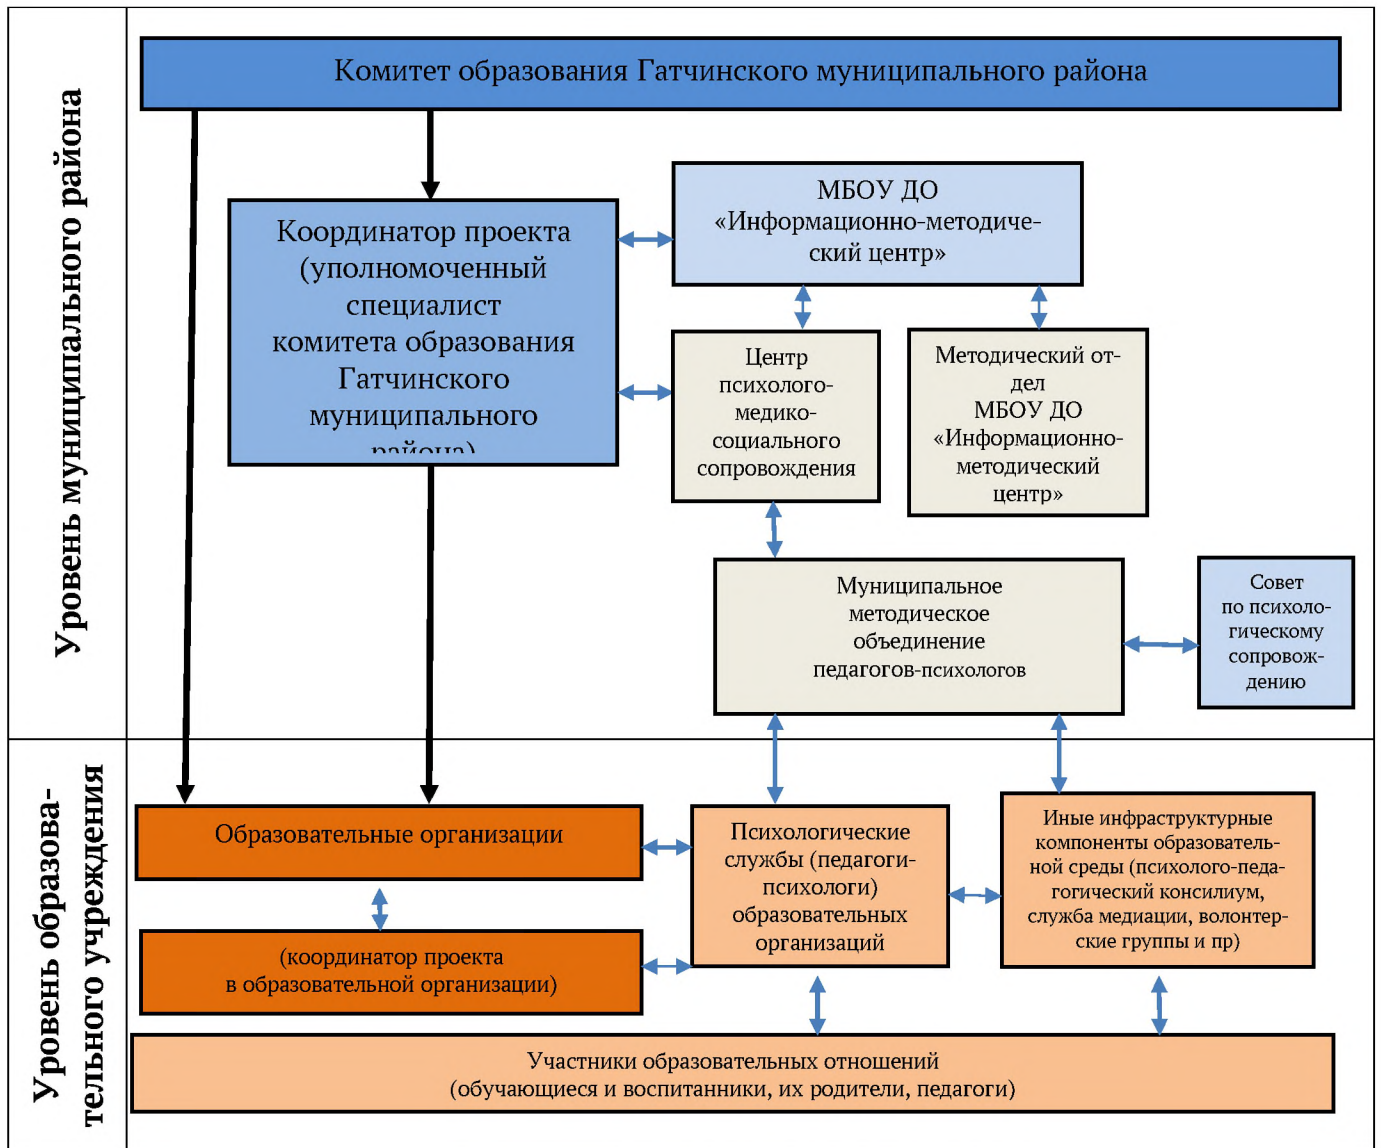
Уровень муниципального района

Комитет образования Гатчинского муниципального района

Координатор проекта (уполномоченный специалист комитета образования Гатчинского муниципального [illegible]

МБОУ ДО «Информационно-методический центр»

Центр психолого-медико-социального сопровождения

Методический отдел МБОУ ДО «Информационно-методический центр»

Муниципальное методическое объединение педагогов-психологов

Совет по психологическому сопровождению

Уровень образовательного учреждения

Образовательные организации

(координатор проекта в образовательной организации)

Психологические службы (педагоги-психологи) образовательных организаций

Иные инфраструктурные компоненты образовательной среды (психолого-педагогический консилиум, служба медиации, волонтерские группы и пр)

Участники образовательных отношений (обучающиеся и воспитанники, их родители, педагоги)